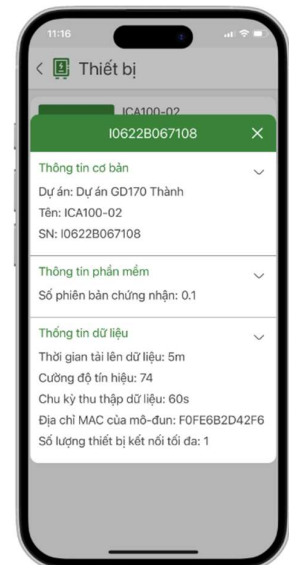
11:16

Thiết bị

ICA100-02

I0622B067108

Thông tin cơ bản

Dự án: Dự án GD170 Thành

Tên: ICA100-02

SN: I0622B067108

Thông tin phần mềm

Số phiên bản chứng nhận: 0.1

Thông tin dữ liệu

Thời gian tải lên dữ liệu: 5m

Cường độ tín hiệu: 74

Chu kỳ thu thập dữ liệu: 60s

Địa chỉ MAC của mô-đun: F0FE6B2D42F6

Số lượng thiết bị kết nối tối đa: 1